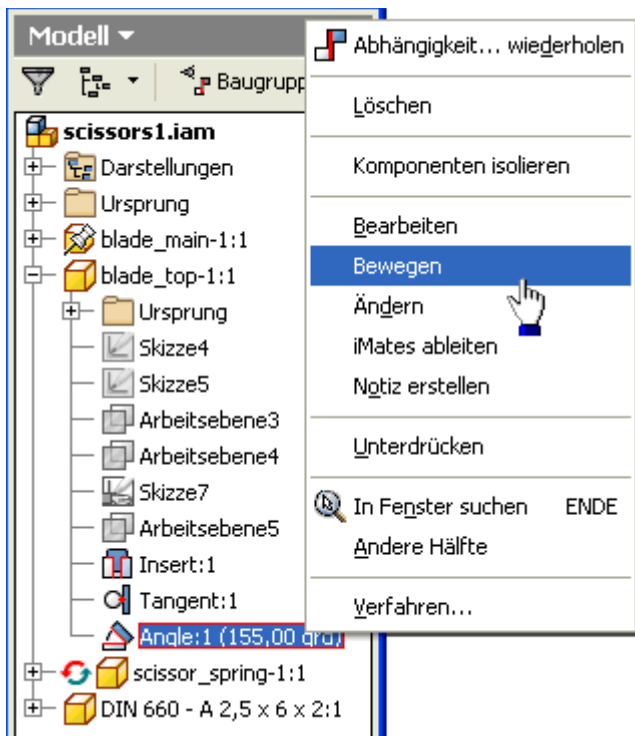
Modell ▾

Baugrupp

scissors1.iam
Darstellungen
Ursprung
blade_main-1:1
blade_top-1:1
Ursprung
Skizze4
Skizze5
Arbeitsebene3
Arbeitsebene4
Skizze7
Arbeitsebene5
Insert:1
Tangent:1
Angle:1 (155,00 grd)
scissor_spring-1:1
DIN 660 - A 2,5 x 6 x 2:1

Abhängigkeit... wiederholen
Löschen
Komponenten isolieren
Bearbeiten
Bewegen
Ändern
iMates ableiten
Notiz erstellen
Unterdrücken
In Fenster suchen ENDE
Andere Hälfte
Verfahren...